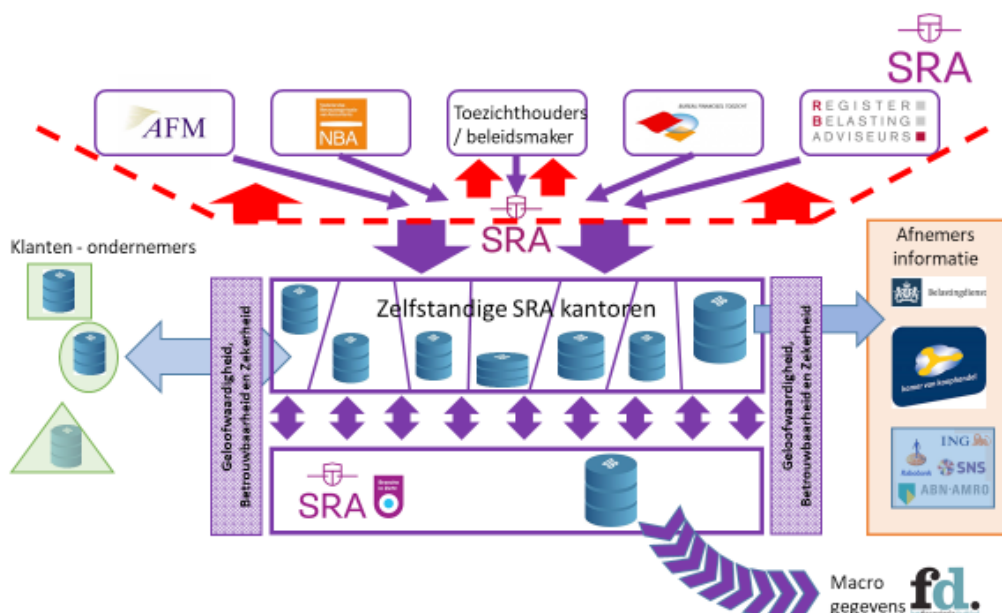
SRA

AFM

NBA

Toezichthouders / beleidsmaker

BUREAU FINANCIEEL TOEZICHT

REGISTER BELASTING ADVISEURS

SRA

Klanten - ondernemers

Zelfstandige SRA kantoren

Geloofwaardigheid, Betrouwbaarheid en Zekerheid

Geloofwaardigheid, Betrouwbaarheid en Zekerheid

Afnemers informatie

Belastingdienst

kamer van koophandel

ING

Rabobank

SNS

ABN·AMRO

SRA

Macro gegevens

fd.